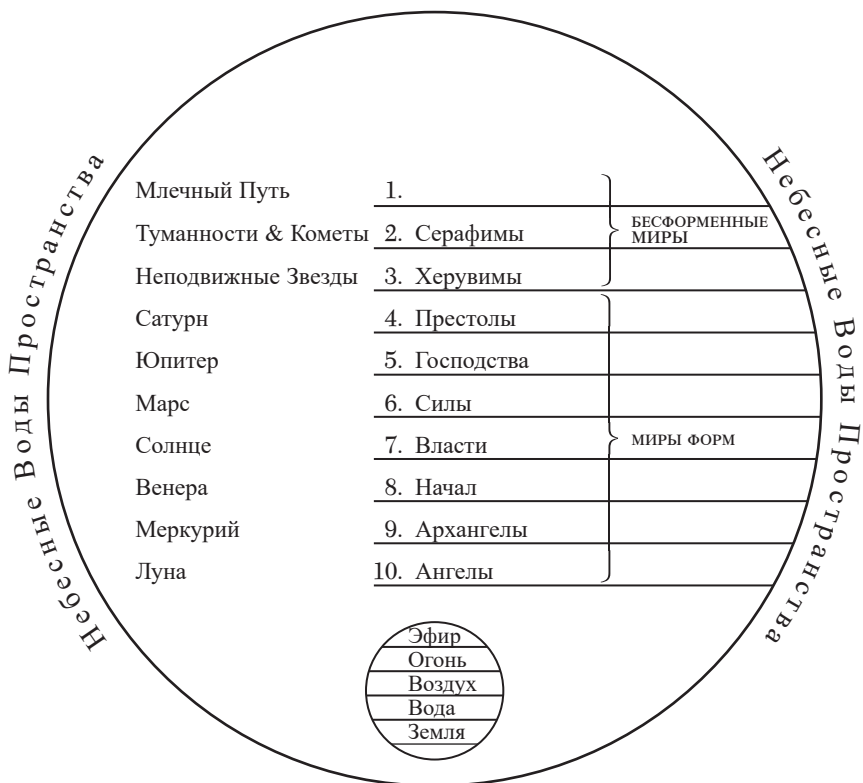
Небесные Воды Пространства

Млечный Путь 1.
Туманности & Кометы 2. Серафимы
Неподвижные Звезды 3. Херувимы
БЕСФОРМЕННЫЕ МИРЫ

Сатурн 4. Престолы
Юпитер 5. Господства
Марс 6. Силы
Солнце 7. Власти
Венера 8. Начал
Меркурий 9. Архангелы
Луна 10. Ангелы
МИРЫ ФОРМ

Эфир
Огонь
Воздух
Вода
Земля

Небесные Воды Пространства